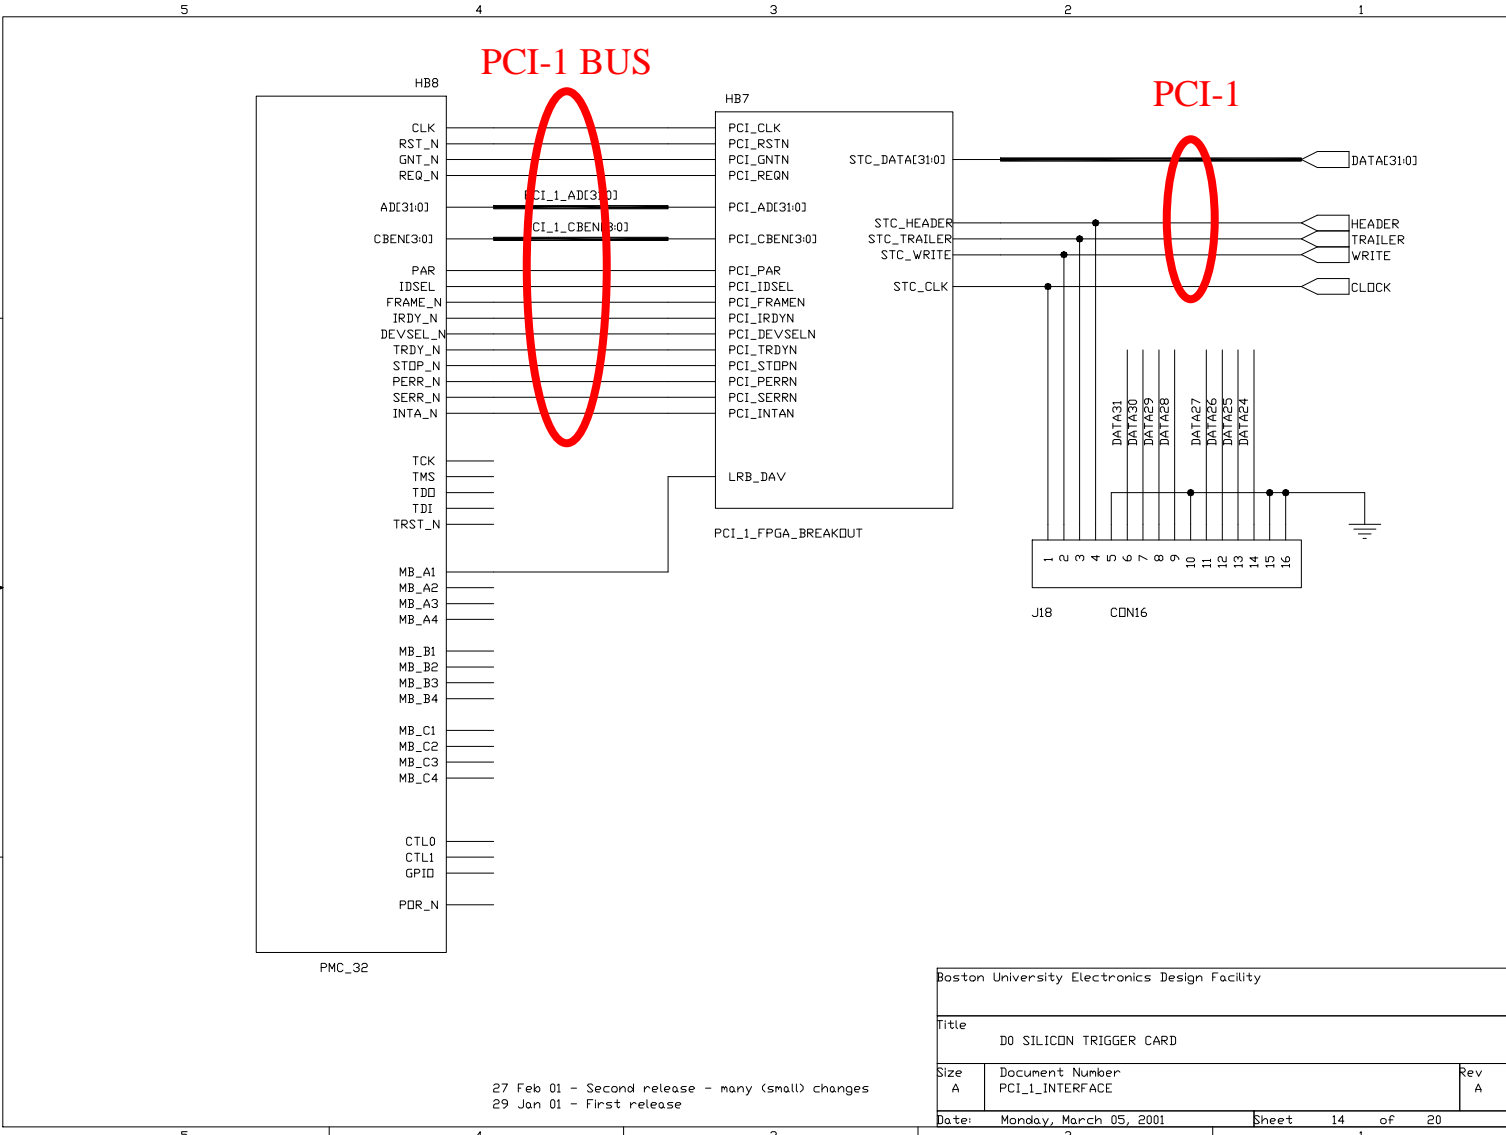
5 4 3 2 1

PCI-1 BUS

PCI-1

HB8

CLK
RST_N
GNT_N
REQ_N
AD[31:0]
CBEN[3:0]
PAR
IDSEL
FRAME_N
IRDY_N
DEVSEL_N
TRDY_N
STOP_N
PERR_N
SERR_N
INTA_N
TCK
TMS
TDO
TDI
TRST_N
MB_A1
MB_A2
MB_A3
MB_A4
MB_B1
MB_B2
MB_B3
MB_B4
MB_C1
MB_C2
MB_C3
MB_C4
CTL0
CTL1
GPIO
POR_N

PMC_32

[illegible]CI_1_AD[31:0]
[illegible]CI_1_CBEN[3:0]

HB7

PCI_CLK
PCI_RSTN
PCI_GNTN
PCI_REQN
PCI_AD[31:0]
PCI_CBEN[3:0]
PCI_PAR
PCI_IDSEL
PCI_FRAMEN
PCI_IRDYN
PCI_DEVSELN
PCI_TRDYN
PCI_STOPN
PCI_PERRN
PCI_SERRN
PCI_INTAN
LRB_DAV

STC_DATA[31:0]
STC_HEADER
STC_TRAILER
STC_WRITE
STC_CLK

PCI_1_FPGA_BREAKOUT

DATA[31:0]
HEADER
TRAILER
WRITE
CLOCK

DATA31
DATA30
DATA29
DATA28
DATA27
DATA26
DATA25
DATA24

1 2 3 4 5 6 7 8 9 10 11 12 13 14 15 16

J18 CON16

27 Feb 01 - Second release - many (small) changes
29 Jan 01 - First release

Boston University Electronics Design Facility

Title
D0 SILICON TRIGGER CARD

Size A
Document Number PCI_1_INTERFACE
Rev A

Date: Monday, March 05, 2001 Sheet 14 of 20

5 4 3 2 1